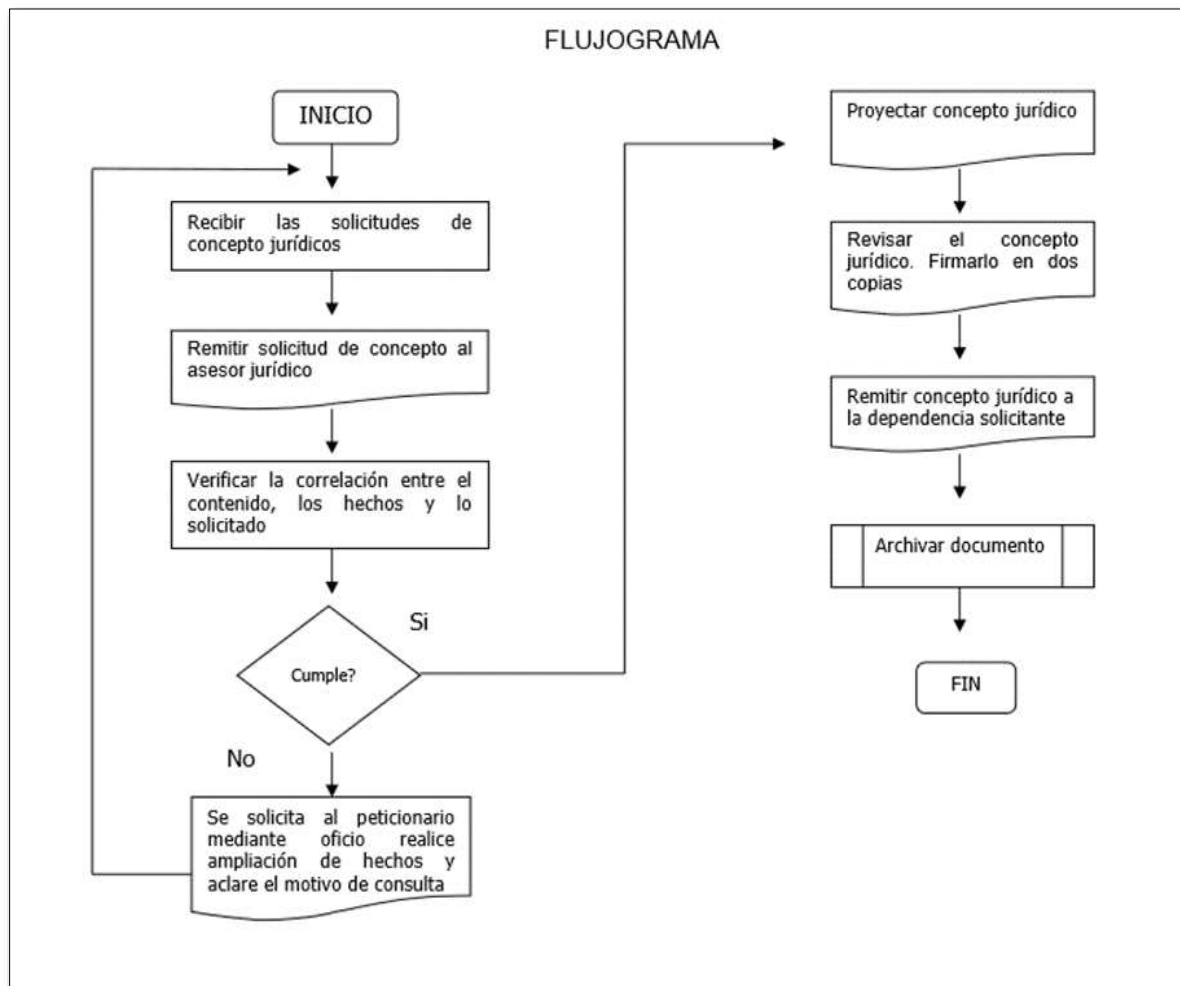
FLUJOGRAMA

INICIO

Recibir las solicitudes de concepto jurídicos

Remitir solicitud de concepto al asesor jurídico

Verificar la correlación entre el contenido, los hechos y lo solicitado

Cumple?

Si

No

Se solicita al peticionario mediante oficio realice ampliación de hechos y aclare el motivo de consulta

Proyectar concepto jurídico

Revisar el concepto jurídico. Firmarlo en dos copias

Remitir concepto jurídico a la dependencia solicitante

Archivar documento

FIN